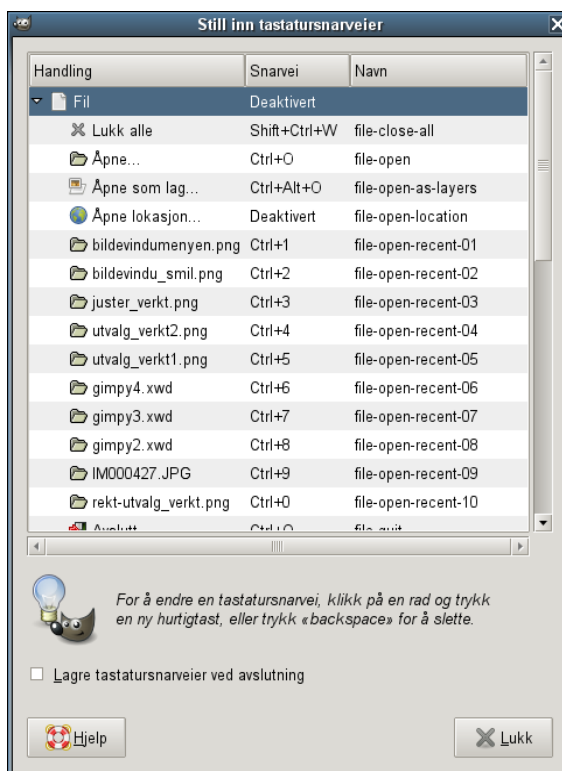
Still inn tastatursnarveier

| Handling | Snarvei | Navn |
|---|---|---|
| Fil | Deaktivert | |
| Lukk alle | Shift+Ctrl+W | file-close-all |
| Åpne… | Ctrl+O | file-open |
| Åpne som lag… | Ctrl+Alt+O | file-open-as-layers |
| Åpne lokasjon… | Deaktivert | file-open-location |
| bildevindumenyen.png | Ctrl+1 | file-open-recent-01 |
| bildevindu_smil.png | Ctrl+2 | file-open-recent-02 |
| juster_verkt.png | Ctrl+3 | file-open-recent-03 |
| utvalg_verkt2.png | Ctrl+4 | file-open-recent-04 |
| utvalg_verkt1.png | Ctrl+5 | file-open-recent-05 |
| gimpy4.xwd | Ctrl+6 | file-open-recent-06 |
| gimpy3.xwd | Ctrl+7 | file-open-recent-07 |
| gimpy2.xwd | Ctrl+8 | file-open-recent-08 |
| IM000427.JPG | Ctrl+9 | file-open-recent-09 |
| rekt-utvalg_verkt.png | Ctrl+0 | file-open-recent-10 |
| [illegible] | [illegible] | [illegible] |

For å endre en tastatursnarvei, klikk på en rad og trykk en ny hurtigtast, eller trykk «backspace» for å slette.

Lagre tastatursnarveier ved avslutning

Hjelp

Lukk